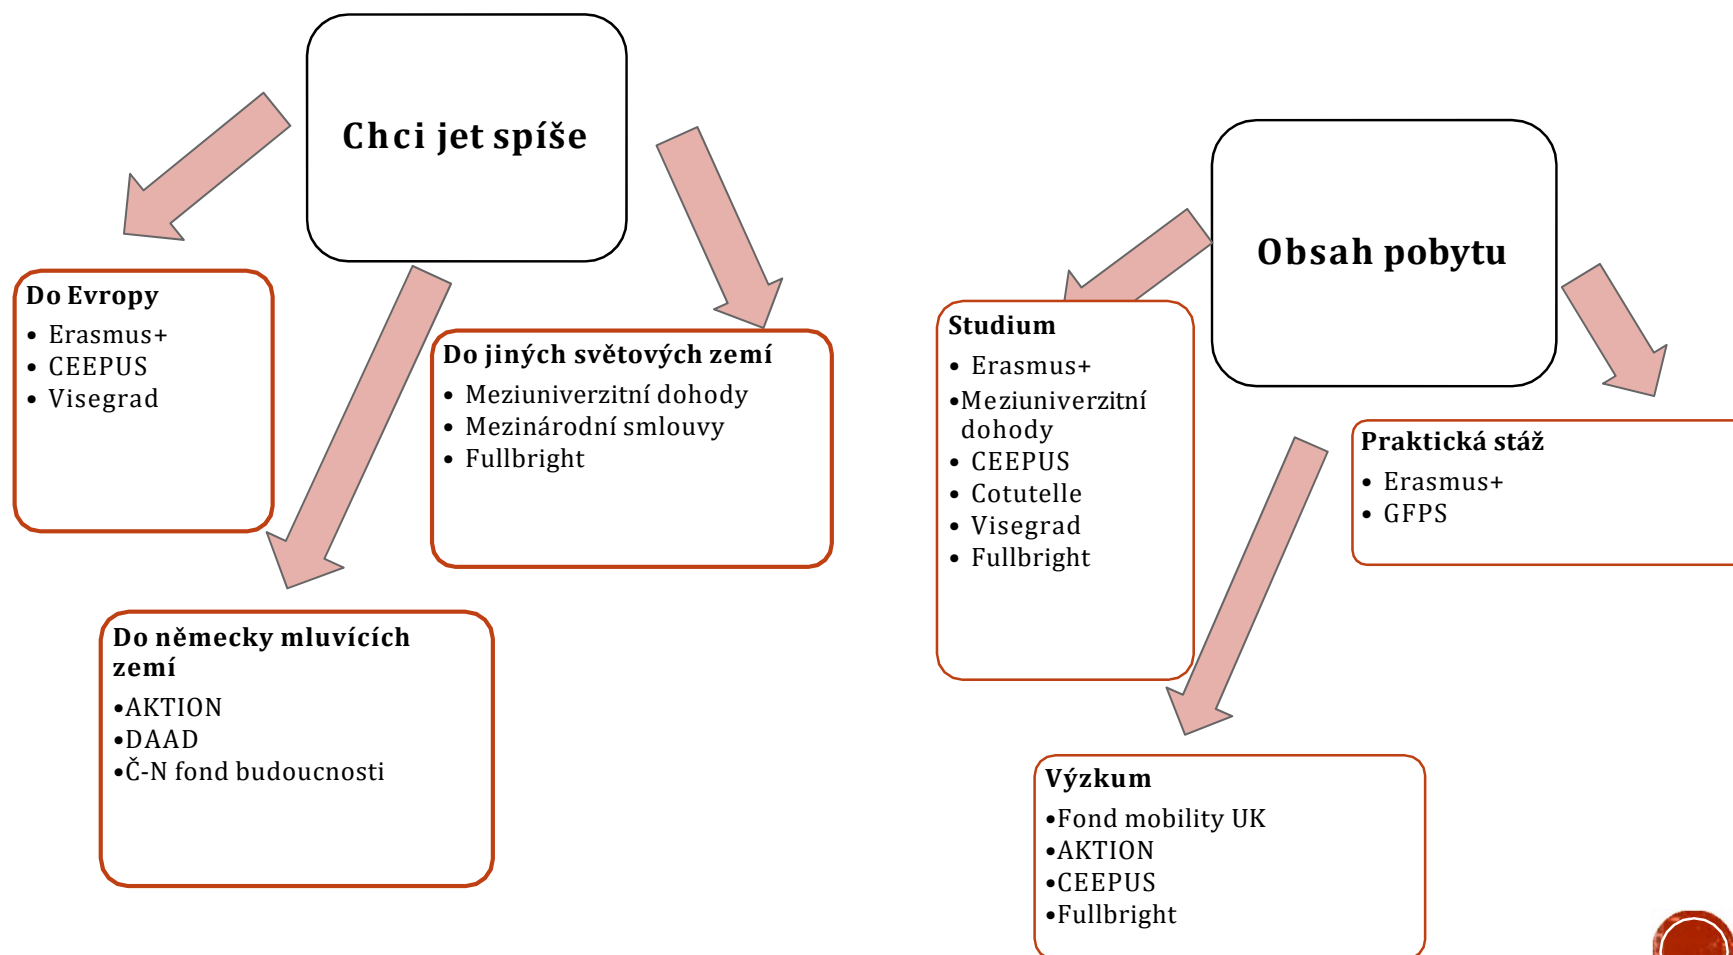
Chci jet spíše

Do Evropy
- Erasmus+
- CEEPUS
- Visegrad

Do jiných světových zemí
- Meziuniverzitní dohody
- Mezinárodní smlouvy
- Fullbright

Do německy mluvících zemí
•AKTION
•DAAD
•Č-N fond budoucnosti

Obsah pobytu

Studium
- Erasmus+
•Meziuniverzitní dohody
- CEEPUS
- Cotutelle
- Visegrad
- Fullbright

Praktická stáž
- Erasmus+
- GFPS

Výzkum
•Fond mobility UK
•AKTION
•CEEPUS
•Fullbright